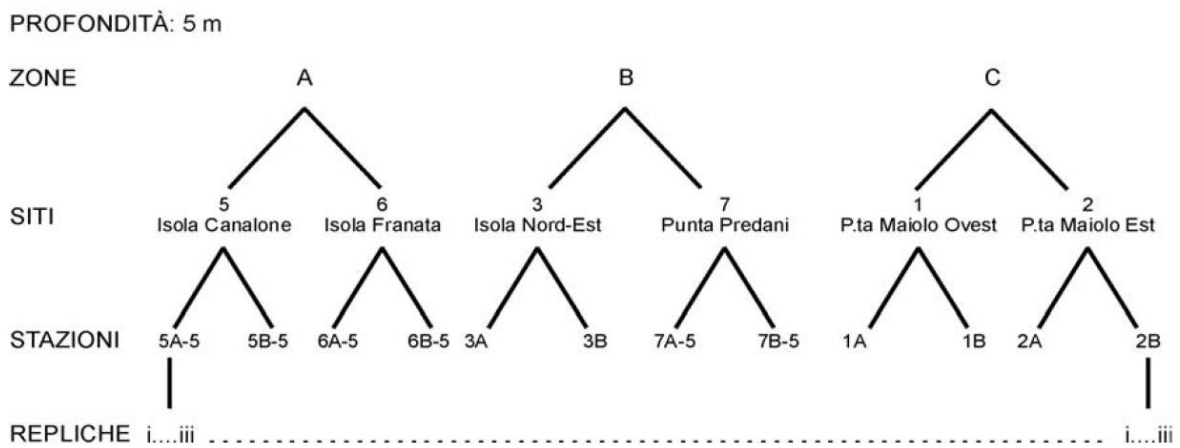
PROFONDITÀ: 5 m

ZONE A B C

SITI 5 Isola Canalone 6 Isola Franata 3 Isola Nord-Est 7 Punta Predani 1 P.ta Maiolo Ovest 2 P.ta Maiolo Est

STAZIONI 5A-5 5B-5 6A-5 6B-5 3A 3B 7A-5 7B-5 1A 1B 2A 2B

REPLICHE i....iii i....iii